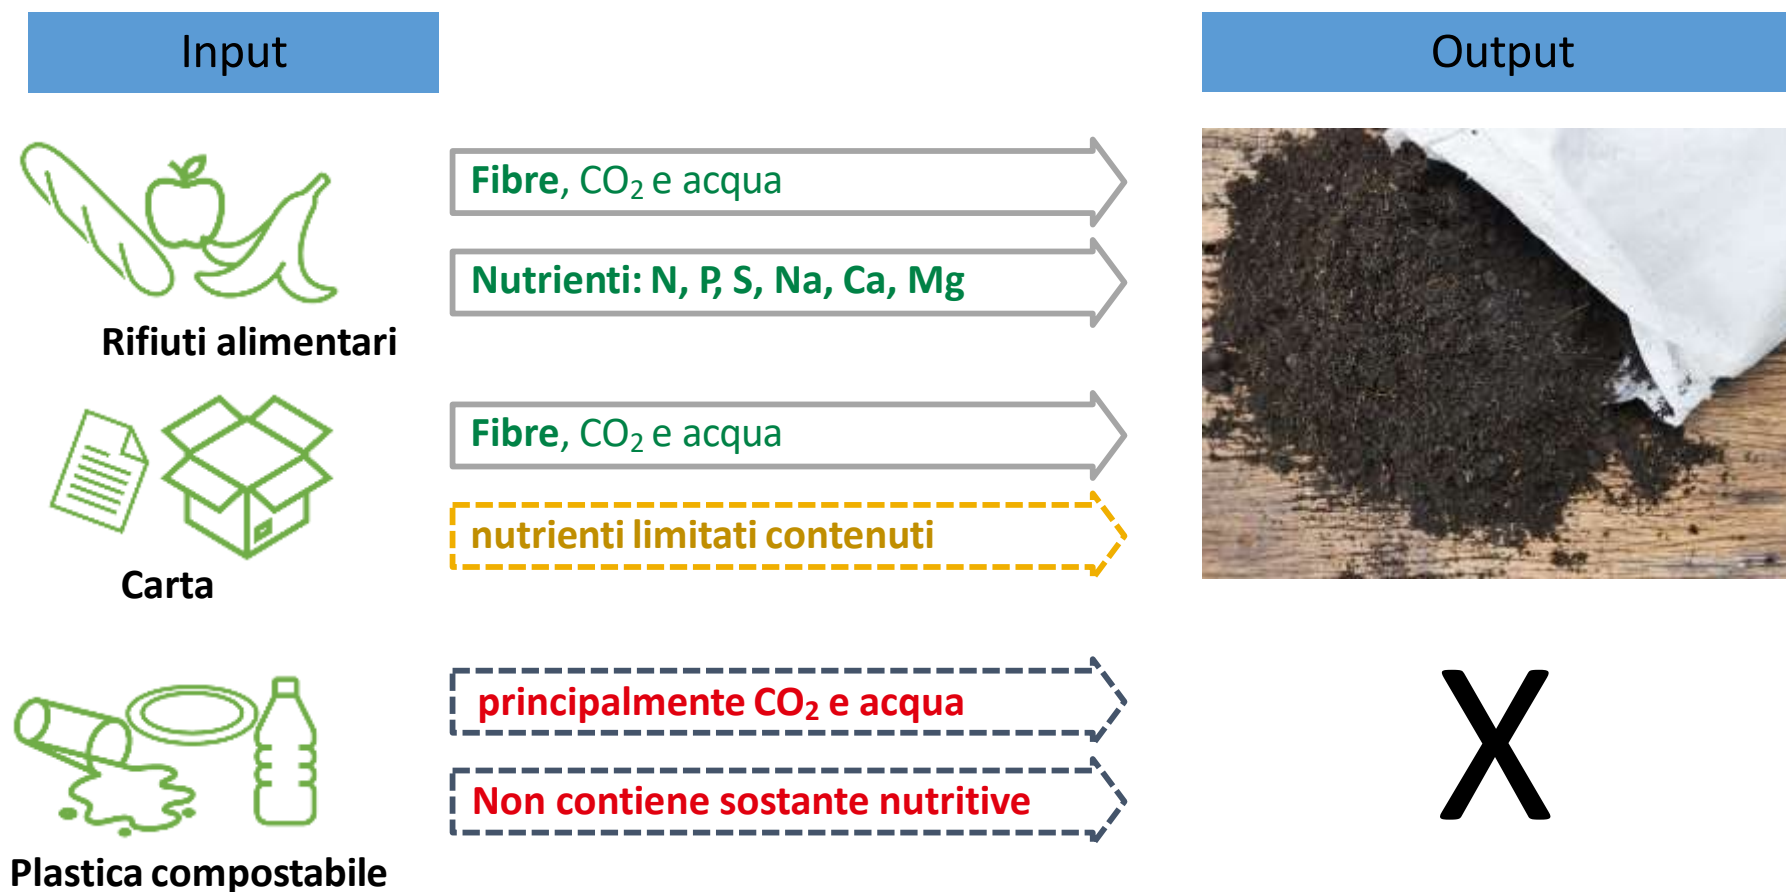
Input

Output

Fibre, $CO_2$ e acqua

Nutrienti: N, P, S, Na, Ca, Mg

Rifiuti alimentari

Fibre, $CO_2$ e acqua

nutrienti limitati contenuti

Carta

principalmente $CO_2$ e acqua

Non contiene sostante nutritive

X

Plastica compostabile